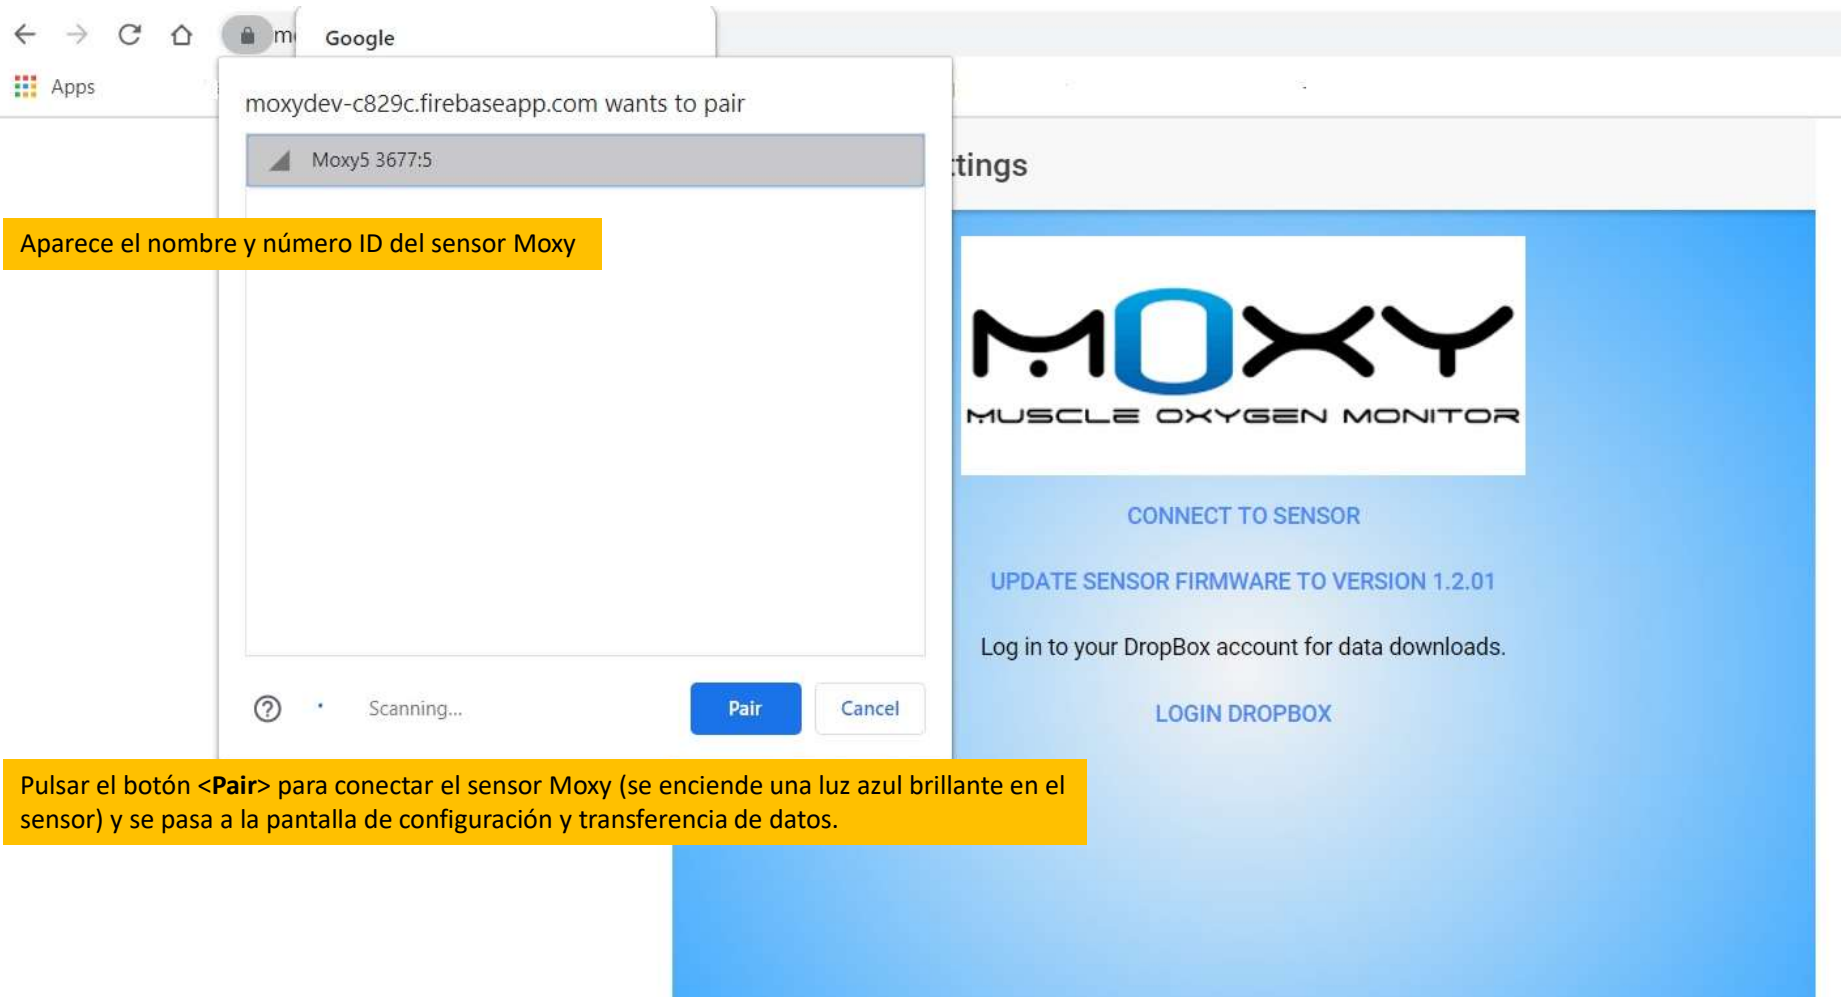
m Google

Apps

moxydev-c829c.firebaseapp.com wants to pair

Moxy5 3677:5

Aparece el nombre y número ID del sensor Moxy

Scanning...

Pair

Cancel

tings

MOXY

MUSCLE OXYGEN MONITOR

CONNECT TO SENSOR

UPDATE SENSOR FIRMWARE TO VERSION 1.2.01

Log in to your DropBox account for data downloads.

LOGIN DROPBOX

Pulsar el botón <**Pair**> para conectar el sensor Moxy (se enciende una luz azul brillante en el sensor) y se pasa a la pantalla de configuración y transferencia de datos.